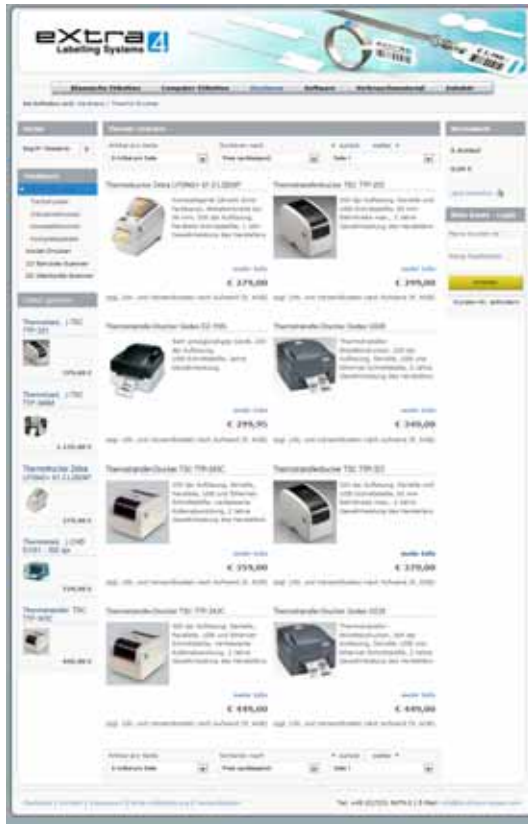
eXtra 4
Labeling Systems

Klassische Etiketten | Computer Etiketten | Drucker | Software | Verbrauchsmaterial | Zubehör

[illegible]

Suche | Thermo-Drucker | Warenkorb

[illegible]

Thermodrucker Zebra LP2824+ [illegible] | Thermotransferdrucker TSC TTP-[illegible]
weiter Info | weiter Info
€ 275,00 | € 299,00

Thermotransfer-Drucker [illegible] | Thermotransfer-Drucker Godex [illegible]
weiter Info | weiter Info
€ 299,95 | € 349,00

Thermotransfer-Drucker TSC TTP-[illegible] | Thermotransferdrucker TSC TTP-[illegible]
weiter Info | weiter Info
€ 359,00 | € 379,00

Thermotransfer-Drucker TSC TTP-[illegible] | Thermotransfer-Drucker Godex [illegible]
weiter Info | weiter Info
€ 449,00 | € 449,00

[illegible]

Tel: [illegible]